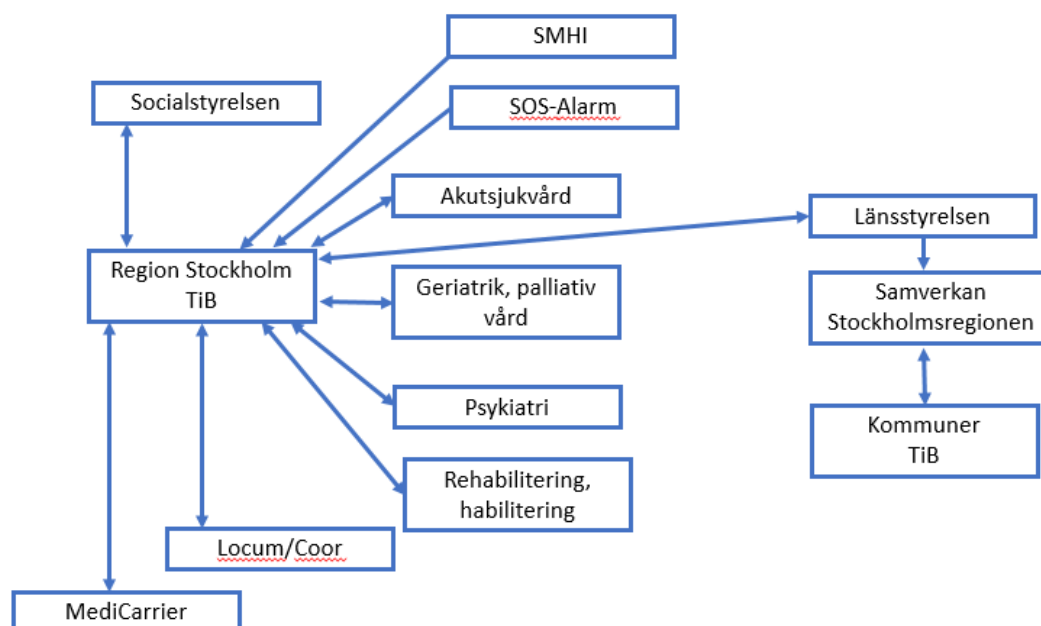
SMHI

Socialstyrelsen

SOS-Alarm

Akutsjukvård

Länsstyrelsen

Region Stockholm TiB

Geriatrik, palliativ vård

Samverkan Stockholmsregionen

Psykiatri

Kommuner TiB

Rehabilitering, habilitering

Locum/Coor

MediCarrier